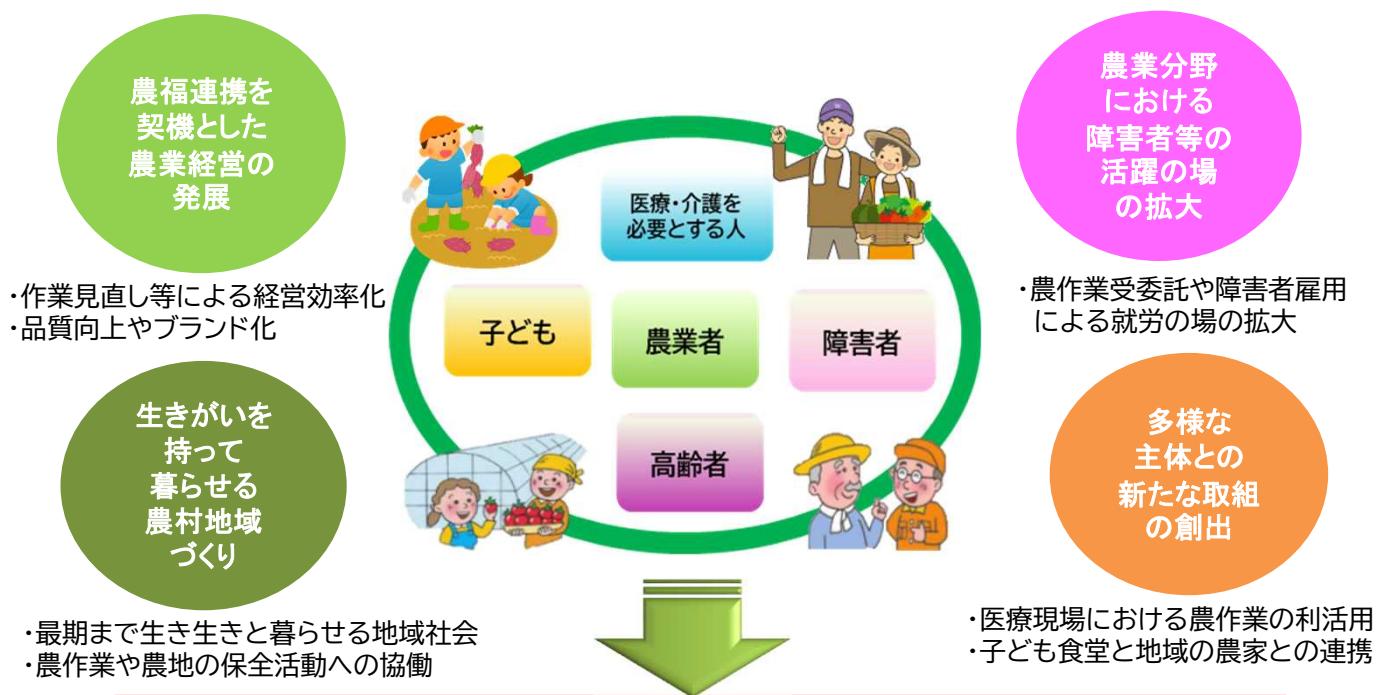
農福連携を契機とした農業経営の発展

・作業見直し等による経営効率化
・品質向上やブランド化

生きがいを持って暮らせる農村地域づくり

・最期まで生き生きと暮らせる地域社会
・農作業や農地の保全活動への協働

医療・介護を必要とする人

子ども

農業者

障害者

高齢者

農業分野における障害者等の活躍の場の拡大

・農作業受委託や障害者雇用による就労の場の拡大

多様な主体との新たな取組の創出

・医療現場における農作業の利活用
・子ども食堂と地域の農家との連携